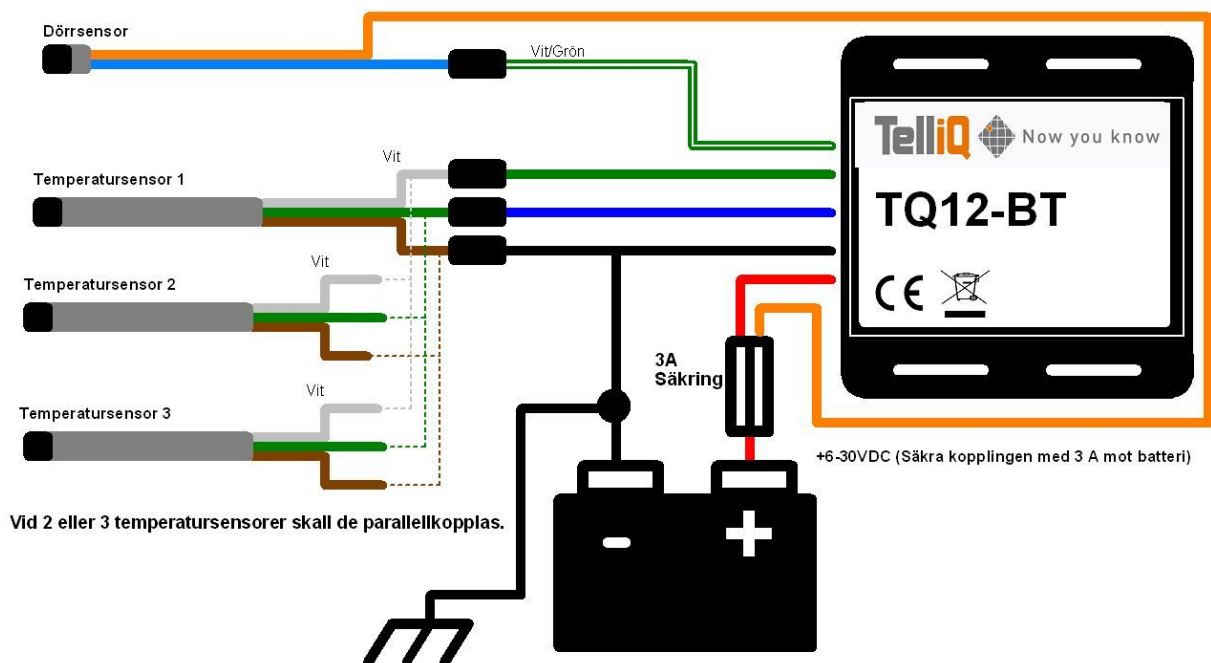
Dörrsensor

Vit/Grön

TelliQ Now you know

TQ12-BT

CE

Vit

Temperatursensor 1

Vit

Temperatursensor 2

Vit

Temperatursensor 3

3A
Säkring

+6-30VDC (Säkra kopplingen med 3 A mot batteri)

Vid 2 eller 3 temperatursensorer skall de parallellkopplas.

-

+